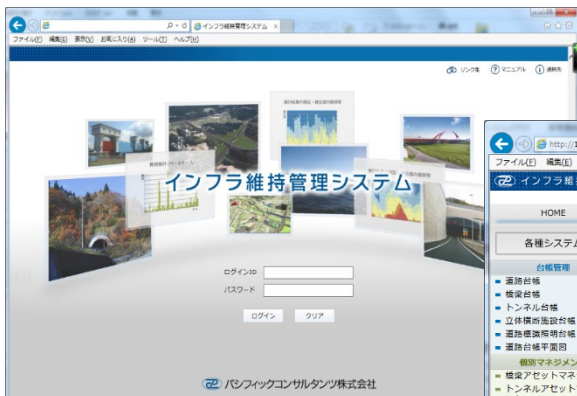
インフラ維持管理システム
ファイル(F) 編集(E) 表示(V) お気に入り(A) ツール(T) ヘルプ(H)
リンク集 マニュアル 連絡先
インフラ維持管理システム
ログインID
パスワード
ログイン クリア
パシフィックコンサルタンツ株式会社

http://
ファイル(E) 編集(E)
インフラ維持
HOME
各種システム
台帳管理
道路台帳
橋梁台帳
トンネル台帳
立体横断施設台帳
道路標識照明台帳
道路台帳平面図
個別マネジメント
橋梁アセットマネ
トンネルアセット